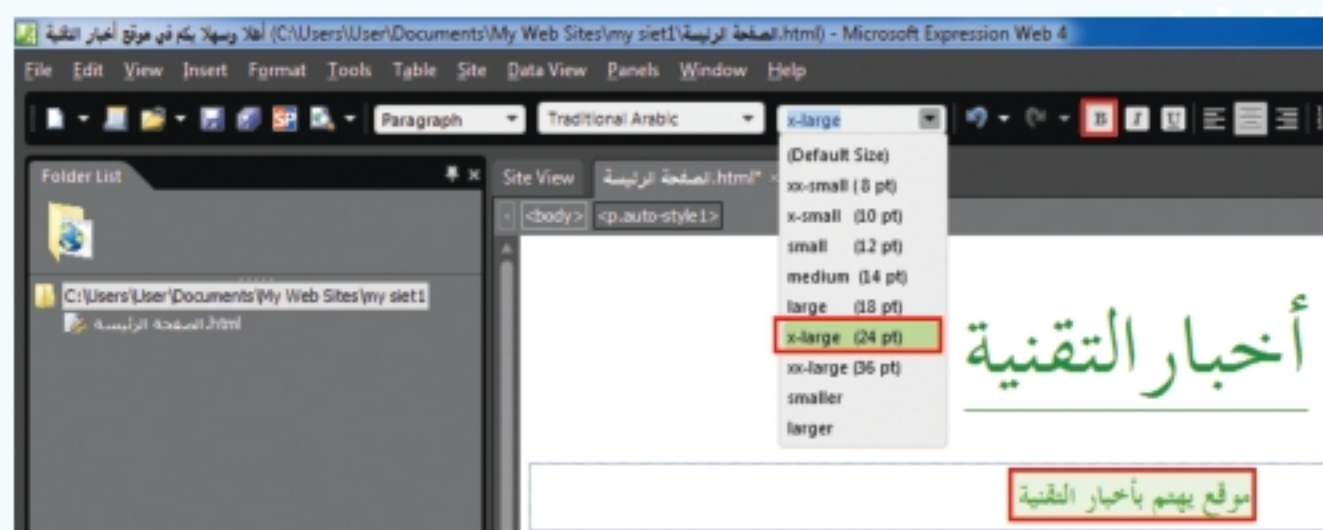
أهلا وسهلا بكم في موقع أخبار التقنية (C:\Users\User\Documents\My Web Sites\my siet1\الصفحة الرئيسة.html) - Microsoft Expression Web 4

File Edit View Insert Format Tools Table Site Data View Panels Window Help

Paragraph Traditional Arabic x-large

B I U

Folder List

C:\Users\User\Documents\My Web Sites\my siet1

الصفحة الرئيسة.html

Site View الصفحة الرئيسة.html*

<body> <p.auto-style1>

(Default Size)
xx-small (8 pt)
x-small (10 pt)
small (12 pt)
medium (14 pt)
large (18 pt)
x-large (24 pt)
xx-large (36 pt)
smaller
larger

أخبار التقنية

موقع يهتم بأخبار التقنية